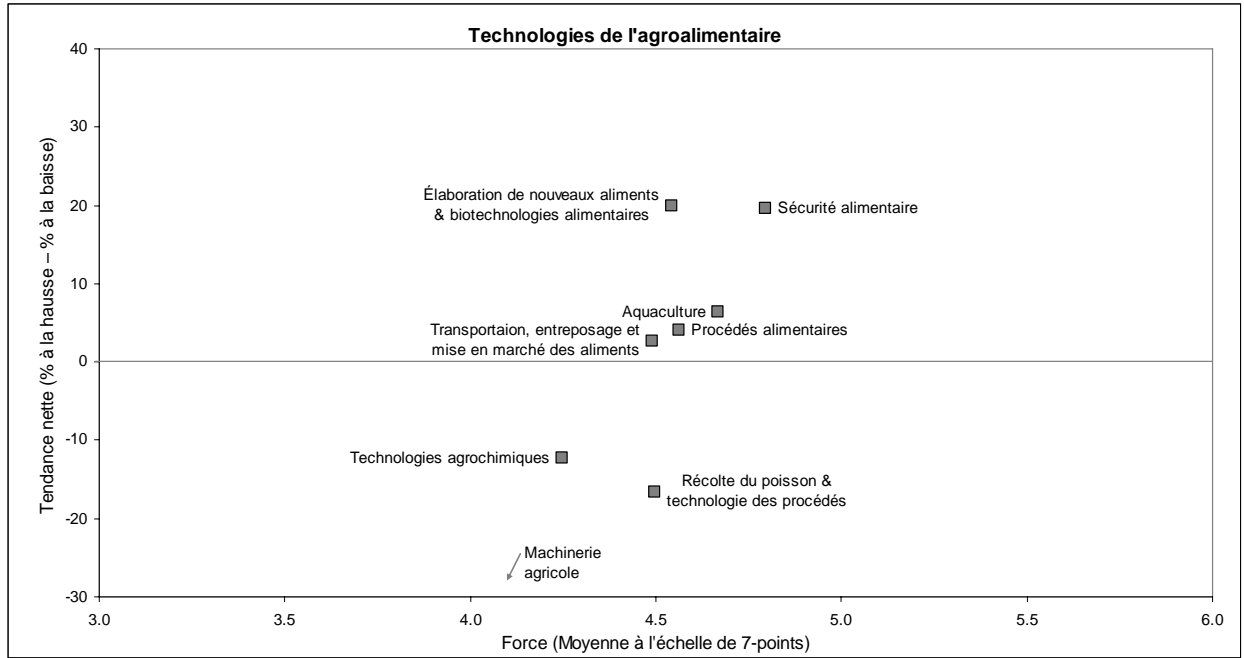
Technologies de l'agroalimentaire

Tendance nette (% à la hausse – % à la baisse)

40
30
20
10
0
-10
-20
-30

Élaboration de nouveaux aliments & biotechnologies alimentaires

Sécurité alimentaire

Aquaculture

Transportaion, entreposage et mise en marché des aliments

Procédés alimentaires

Technologies agrochimiques

Récolte du poisson & technologie des procédés

Machinerie agricole

3.0
3.5
4.0
4.5
5.0
5.5
6.0

Force (Moyenne à l'échelle de 7-points)